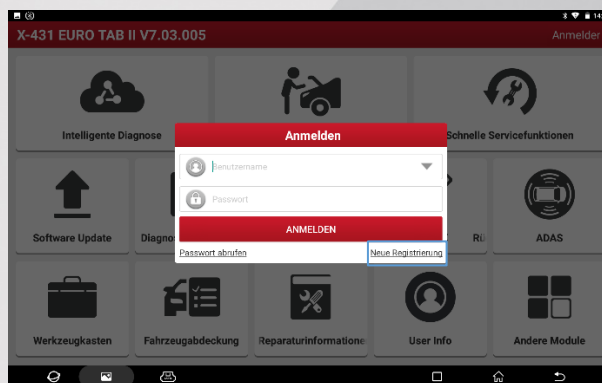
X-431 EURO TAB II V7.03.005

Anmelden

Intelligente Diagnose

Schnelle Servicefunktionen

Anmelden

Benutzername

Passwort

ANMELDEN

Passwort abrufen

Neue Registrierung

Software Update

Diagno

Rü

ADAS

Werkzeugkasten

Fahrzeugabdeckung

Reparaturinformatione

User Info

Andere Module